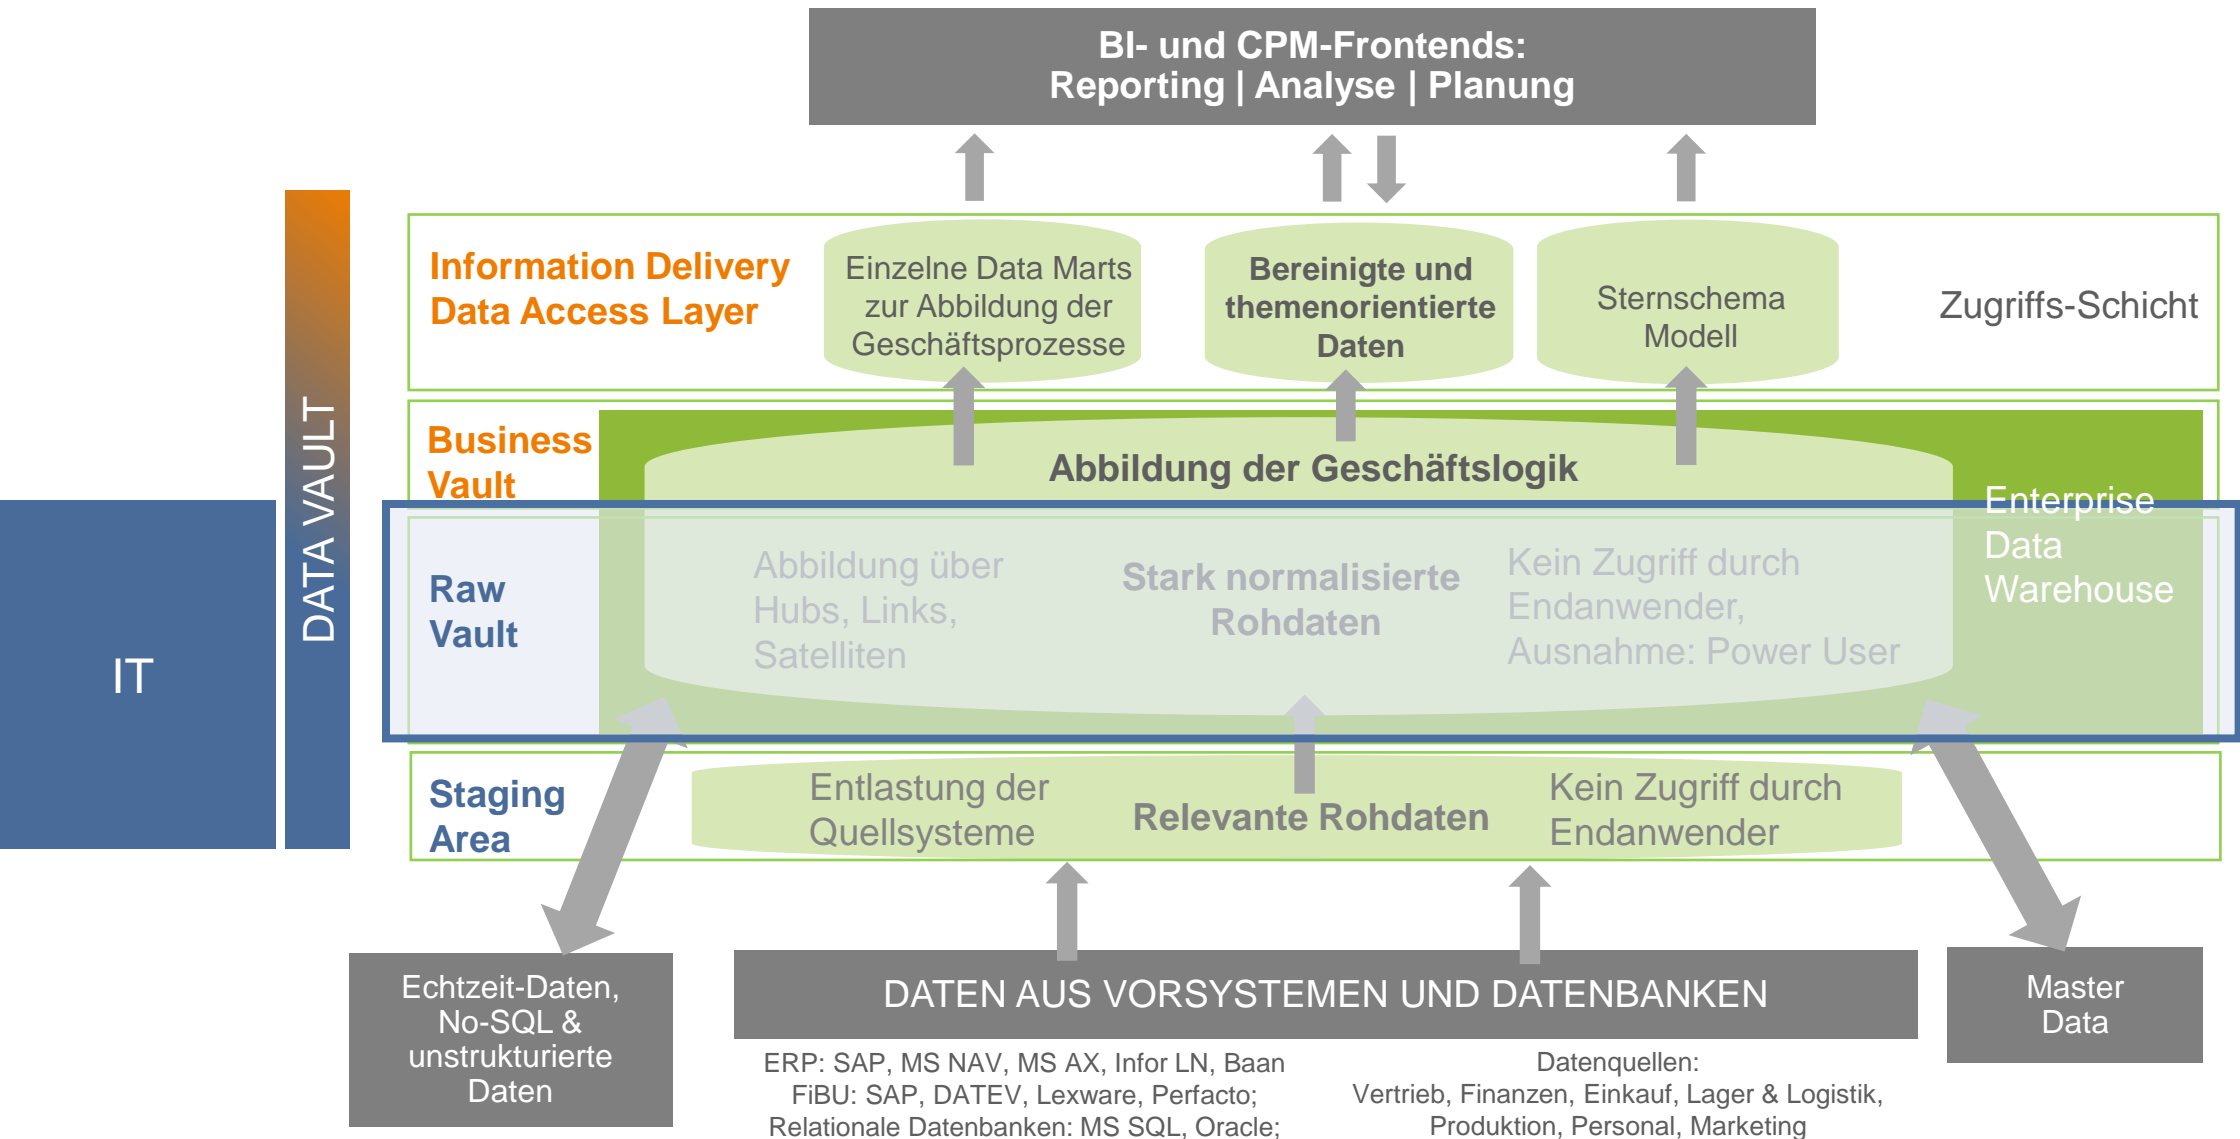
BI- und CPM-Frontends:
Reporting | Analyse | Planung

Information Delivery
Data Access Layer

Einzelne Data Marts zur Abbildung der Geschäftsprozesse

Bereinigte und themenorientierte Daten

Sternschema Modell

Zugriffs-Schicht

DATA VAULT

Business Vault

Abbildung der Geschäftslogik

Enterprise Data Warehouse

IT

Raw Vault

Abbildung über Hubs, Links, Satelliten

Stark normalisierte Rohdaten

Kein Zugriff durch Endanwender, Ausnahme: Power User

Staging Area

Entlastung der Quellsysteme

Relevante Rohdaten

Kein Zugriff durch Endanwender

Echtzeit-Daten, No-SQL & unstrukturierte Daten

DATEN AUS VORSYSTEMEN UND DATENBANKEN

Master Data

ERP: SAP, MS NAV, MS AX, Infor LN, Baan
FiBU: SAP, DATEV, Lexware, Perfacto;
Relationale Datenbanken: MS SQL, Oracle;

Datenquellen:
Vertrieb, Finanzen, Einkauf, Lager & Logistik,
Produktion, Personal, Marketing